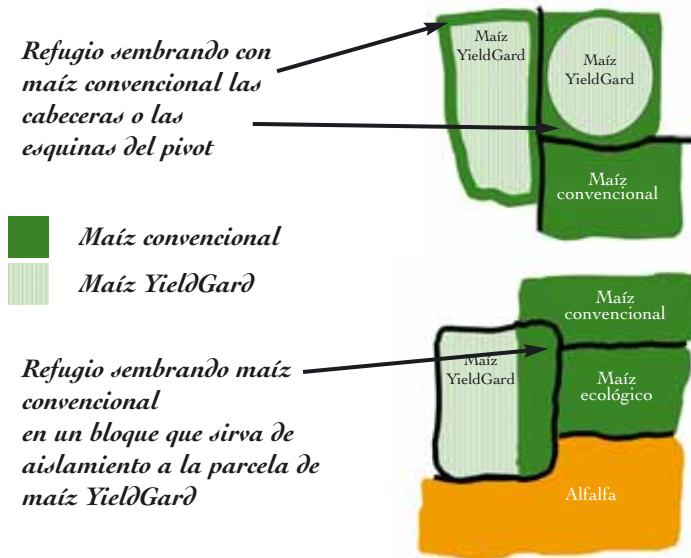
Refugio sembrando con maíz convencional las cabeceras o las esquinas del pivot

Maíz YieldGard

Maíz YieldGard

Maíz convencional

Maíz convencional

Maíz YieldGard

Maíz convencional

Refugio sembrando maíz convencional en un bloque que sirva de aislamiento a la parcela de maíz YieldGard

Maíz YieldGard

Maíz ecológico

Alfalfa